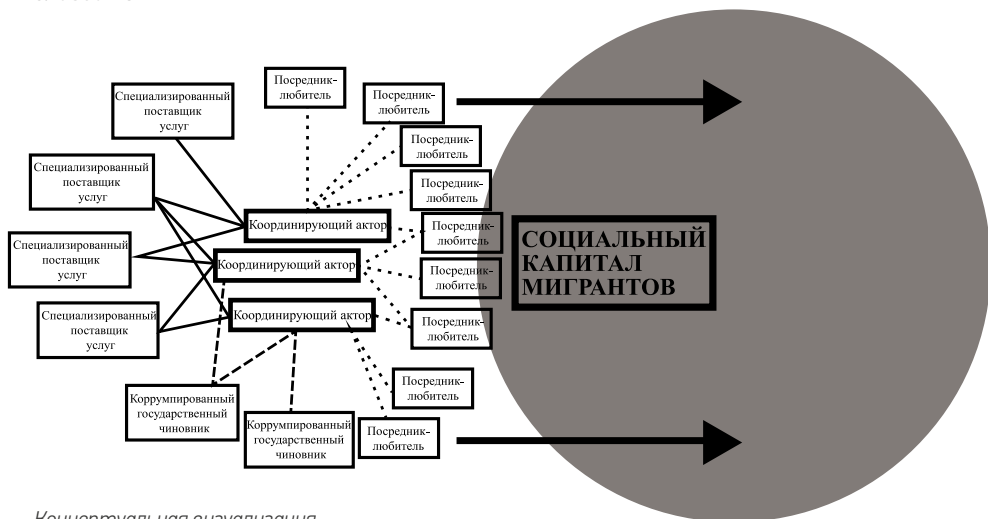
Специализированный поставщик услуг

Посредник-любитель

Посредник-любитель

Посредник-любитель

Специализированный поставщик услуг

Посредник-любитель

Координирующий актор

Посредник-любитель

Специализированный поставщик услуг

Координирующий актор

Посредник-любитель

Специализированный поставщик услуг

Координирующий актор

Посредник-любитель

СОЦИАЛЬНЫЙ КАПИТАЛ МИГРАНТОВ

Посредник-любитель

Коррумпированный государственный чиновник

Коррумпированный государственный чиновник

Посредник-любитель

Концептуальная визуализация